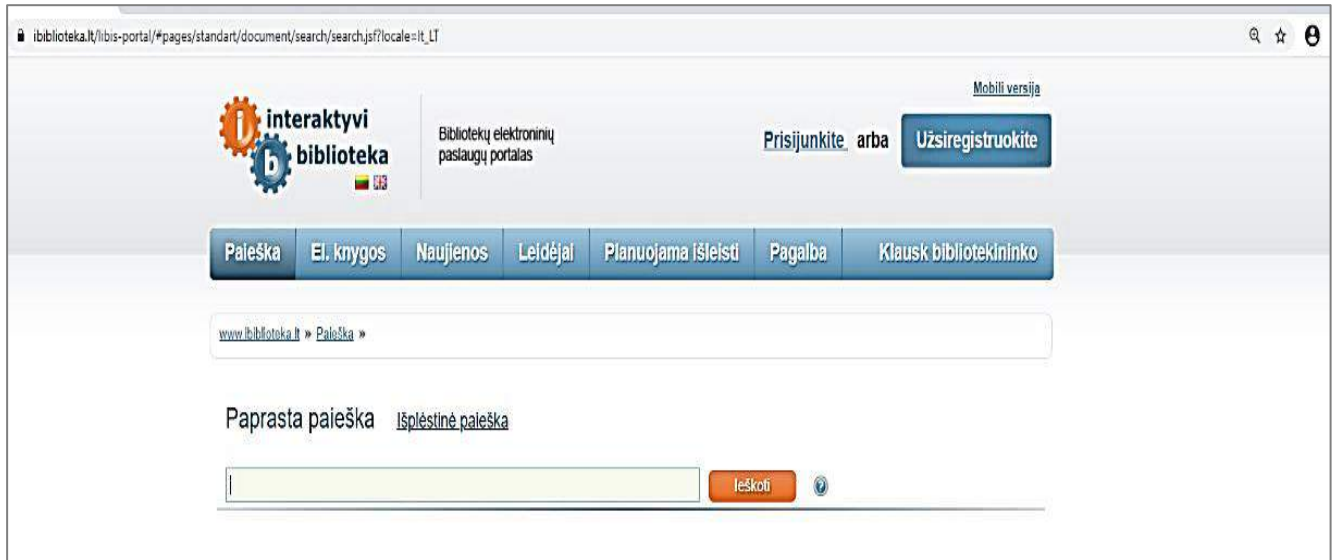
ibiblioteka.lt/libis-portal/#pages/standart/document/search/search.jsf?locale=lt_LT

Mobili versija

interaktyvi biblioteka

Bibliotekų elektroninių paslaugų portalas

Prisijunkite arba Užsiregistruokite

Paieška | El. knygos | Naujienos | Leidėjai | Planuojama išleisti | Pagalba | Klausk bibliotekininko

www.ibiblioteka.lt » Paieška »

Paprasta paieška Išplėstinė paieška

Ieškoti